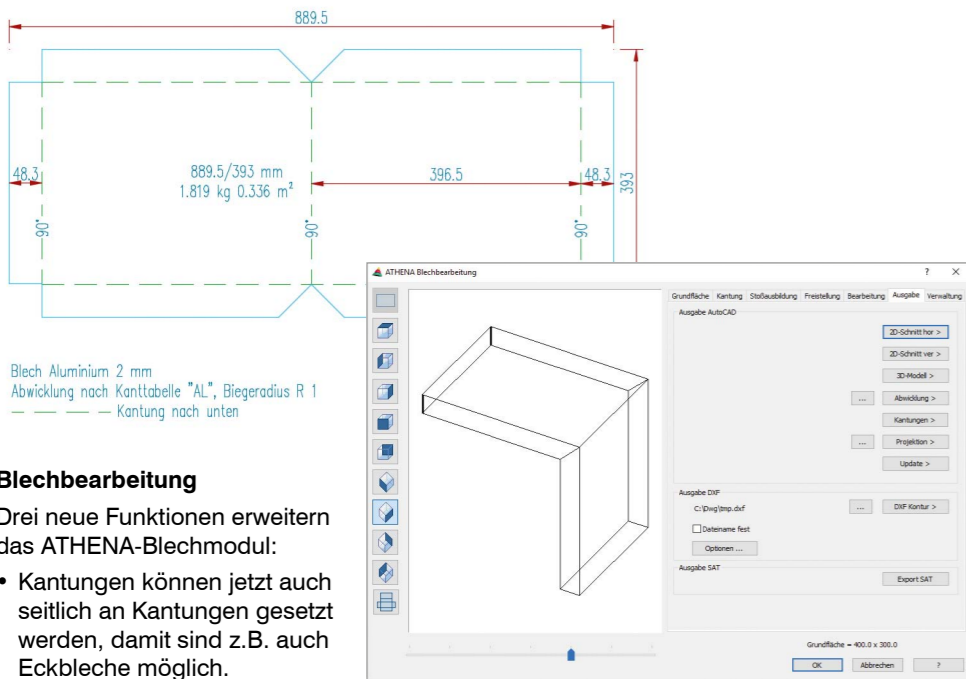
889.5

48.3

889.5/393 mm
1.819 kg 0.336 m²

396.5

48.3

393

90°

90°

90°

Blech Aluminium 2 mm
Abwicklung nach Kanttabelle "AL", Biegeradius R 1
— — — Kantung nach unten

ATHENA Blechbearbeitung

?

×

Grundfläche | Kantung | Stoßausbildung | Freistellung | Bearbeitung | Ausgabe | Verwaltung

Ausgabe AutoCAD

2D-Schnitt hor >

2D-Schnitt ver >

3D-Modell >

...

Abwicklung >

Kantungen >

...

Projektion >

Update >

Ausgabe DXF

C:\Dwg\tmp.dxf

...

DXF Kontur >

Dateiname fest

Optionen ...

Ausgabe SAT

Export SAT

Grundfläche = 400.0 x 300.0

OK

Abbrechen

?

Blechbearbeitung

Drei neue Funktionen erweitern das ATHENA-Blechmodul:

• Kantungen können jetzt auch seitlich an Kantungen gesetzt werden, damit sind z.B. auch Eckbleche möglich.